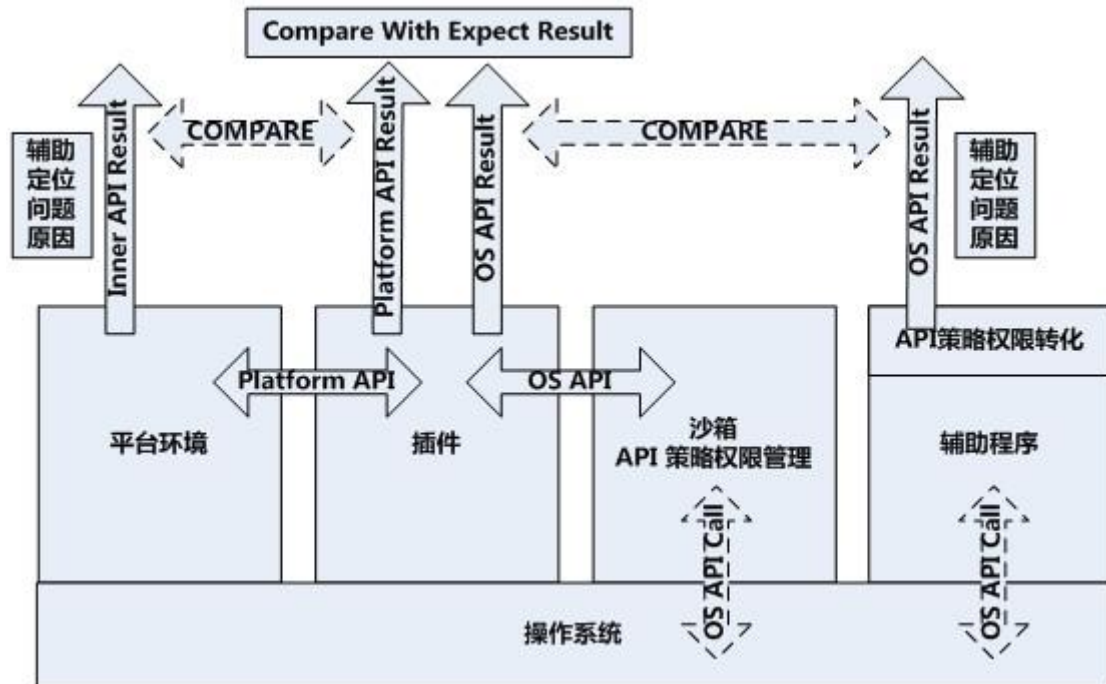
Compare With Expect Result

辅助定位问题原因

Inner API Result

COMPARE

Platform API Result

OS API Result

COMPARE

OS API Result

辅助定位问题原因

API策略权限转化

Platform API

OS API

平台环境

插件

沙箱
API 策略权限管理

辅助程序

OS API Call

OS API Call

操作系统